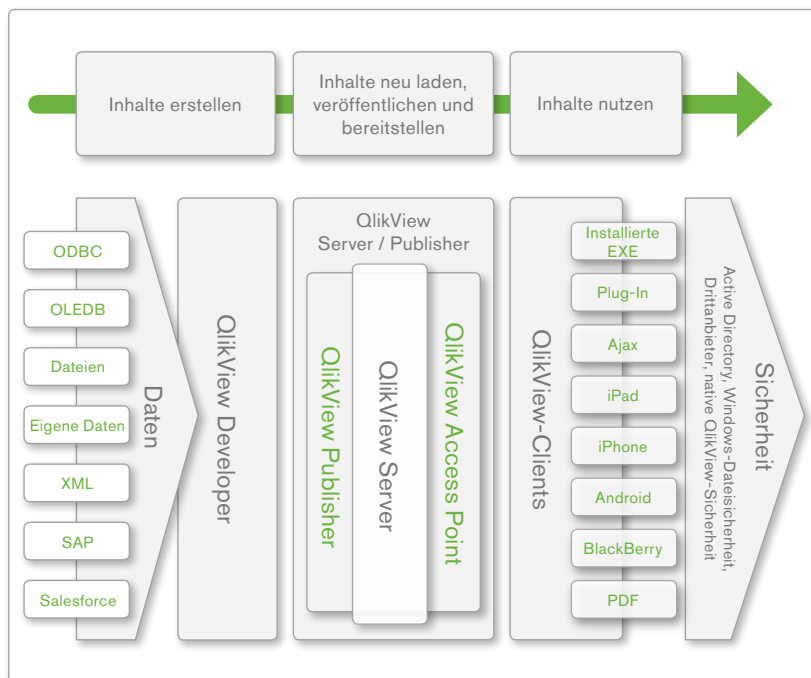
Inhalte erstellen

Inhalte neu laden, veröffentlichen und bereitstellen

Inhalte nutzen

ODBC

OLEDB

Dateien

Eigene Daten

XML

SAP

Salesforce

Daten

QlikView Developer

QlikView Server / Publisher

QlikView Publisher

QlikView Server

QlikView Access Point

QlikView-Clients

Installierte EXE

Plug-In

Ajax

iPad

iPhone

Android

BlackBerry

PDF

Sicherheit

Active Directory, Windows-Dateisicherheit, Drittanbieter, native QlikView-Sicherheit